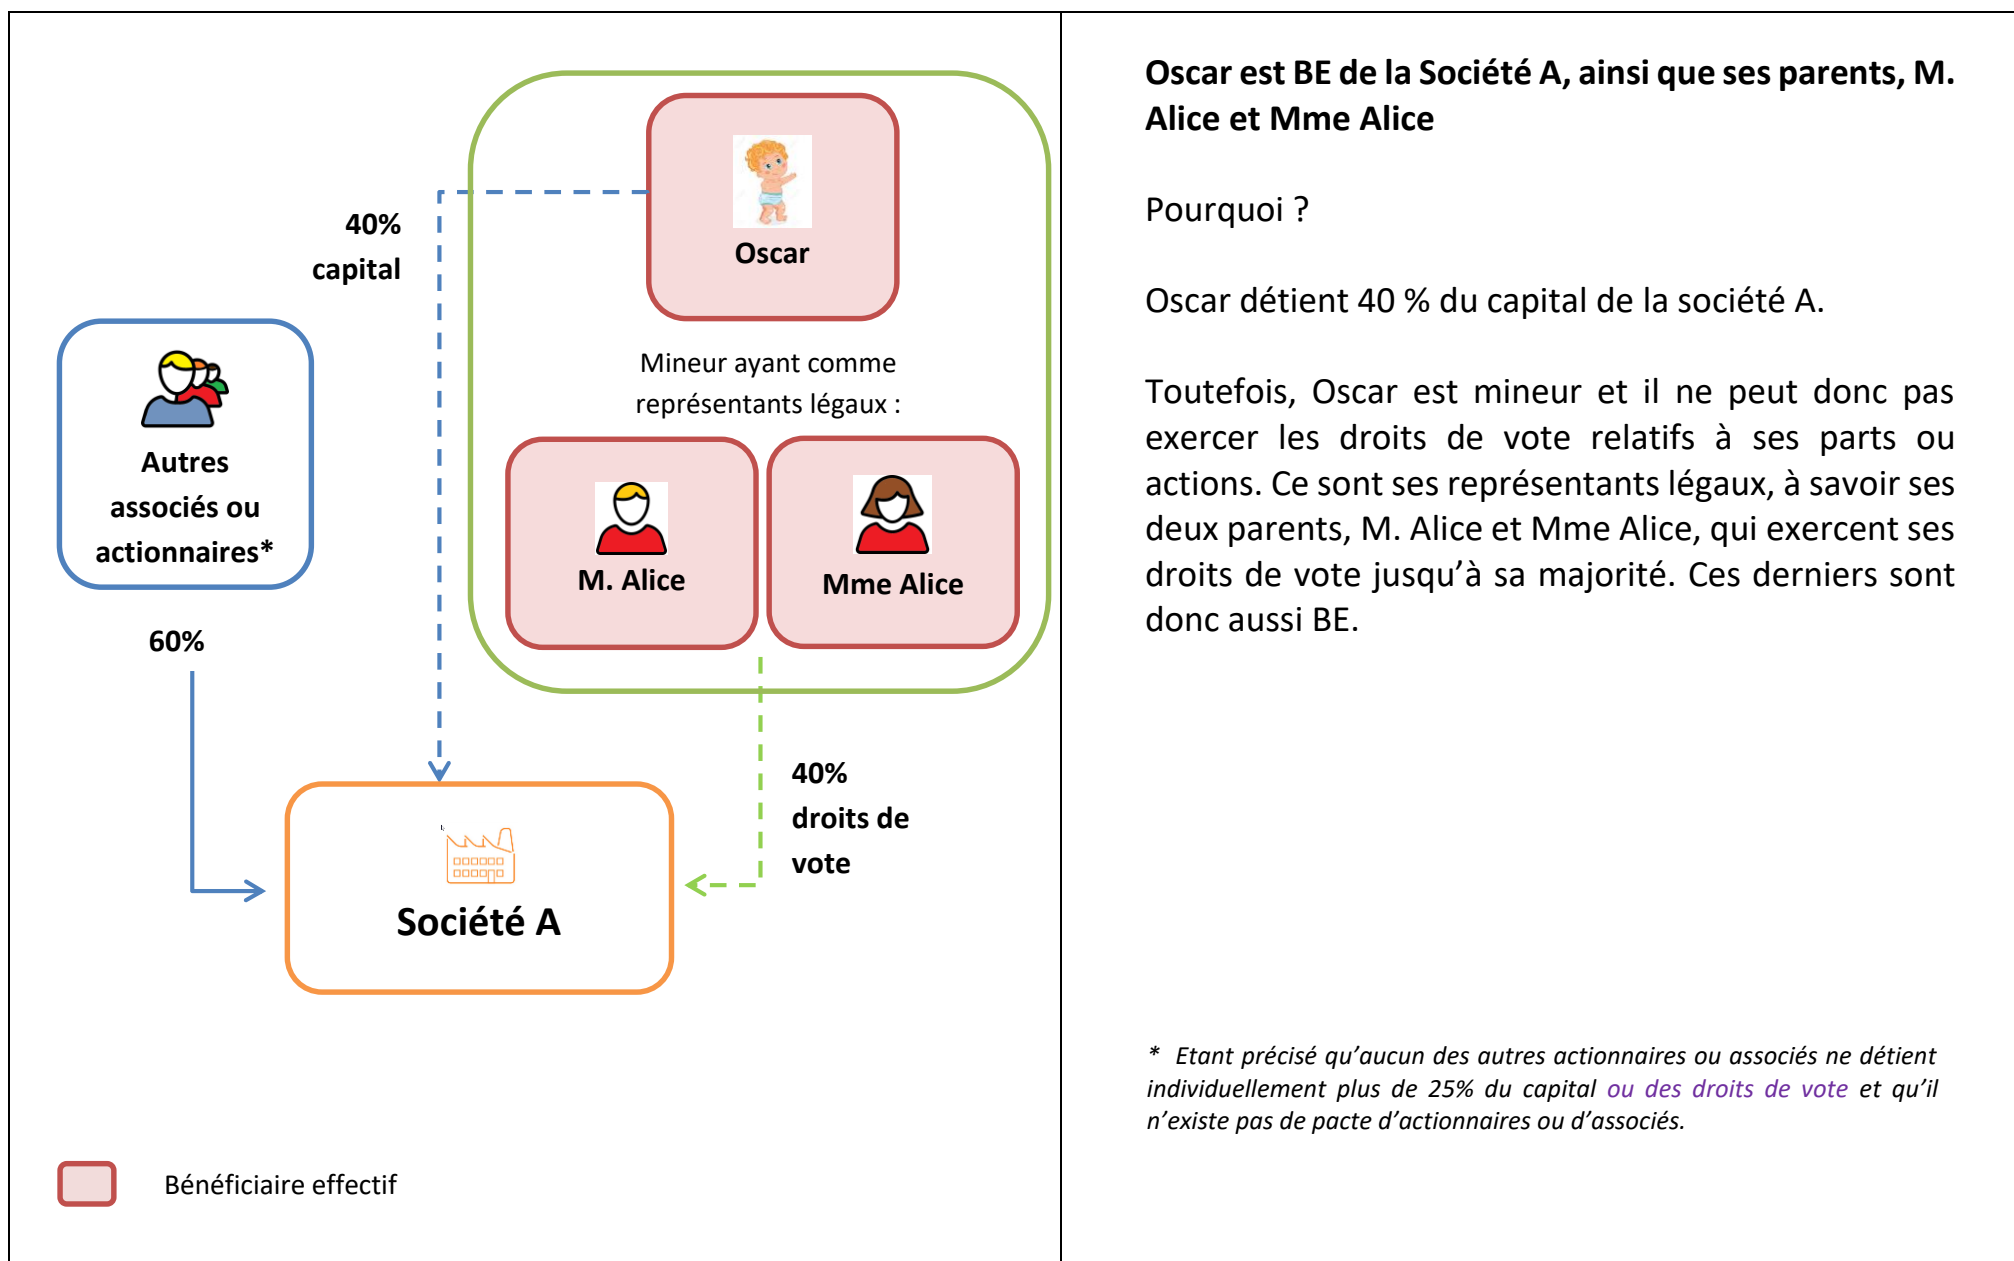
Oscar

40% capital

Mineur ayant comme représentants légaux :

M. Alice

Mme Alice

Autres associés ou actionnaires*

60%

40% droits de vote

Société A

Bénéficiaire effectif

**Oscar est BE de la Société A, ainsi que ses parents, M. Alice et Mme Alice**

Pourquoi ?

Oscar détient 40 % du capital de la société A.

Toutefois, Oscar est mineur et il ne peut donc pas exercer les droits de vote relatifs à ses parts ou actions. Ce sont ses représentants légaux, à savoir ses deux parents, M. Alice et Mme Alice, qui exercent ses droits de vote jusqu'à sa majorité. Ces derniers sont donc aussi BE.

* *Etant précisé qu'aucun des autres actionnaires ou associés ne détient individuellement plus de 25% du capital ou des droits de vote et qu'il n'existe pas de pacte d'actionnaires ou d'associés.*